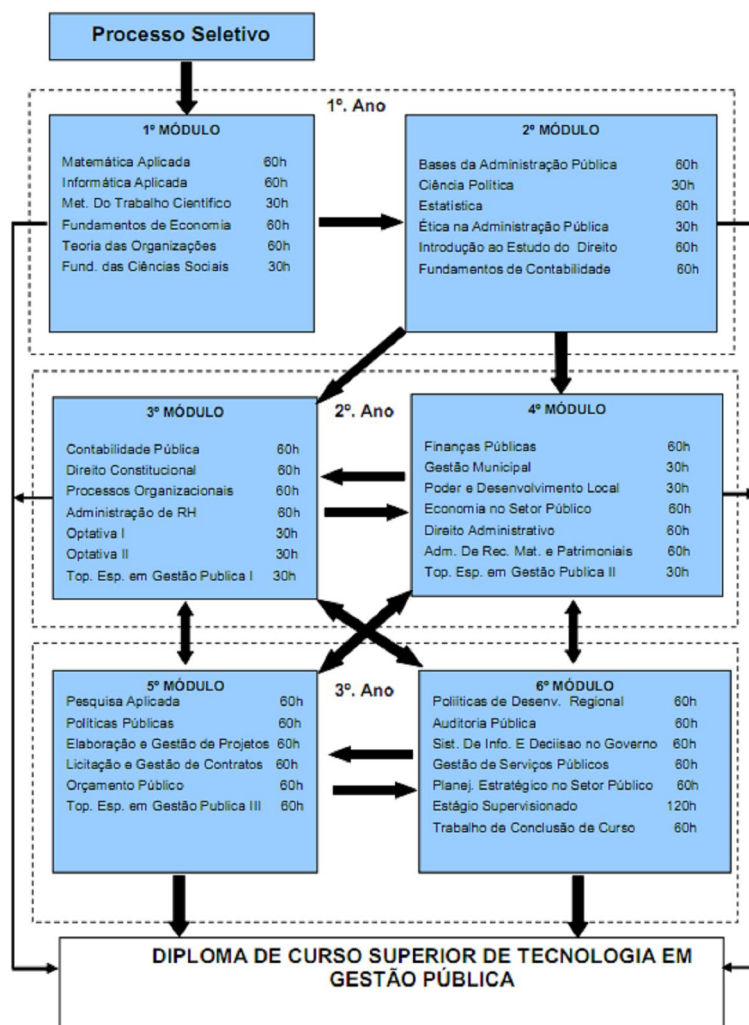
Processo Seletivo

1º. Ano

1º MÓDULO

| | |
|---|---|
| Matemática Aplicada | 60h |
| Informática Aplicada | 60h |
| Met. Do Trabalho Científico | 30h |
| Fundamentos de Economia | 60h |
| Teoria das Organizações | 60h |
| Fund. das Ciências Sociais | 30h |

2º MÓDULO

| | |
|---|---|
| Bases da Administração Pública | 60h |
| Ciência Política | 30h |
| Estatística | 60h |
| Ética na Administração Pública | 30h |
| Introdução ao Estudo do Direito | 60h |
| Fundamentos de Contabilidade | 60h |

2º. Ano

3º MÓDULO

| | |
|---|---|
| Contabilidade Pública | 60h |
| Direito Constitucional | 60h |
| Processos Organizacionais | 60h |
| Administração de RH | 60h |
| Optativa I | 30h |
| Optativa II | 30h |
| Top. Esp. em Gestão Publica I | 30h |

4º MÓDULO

| | |
|---|---|
| Finanças Públicas | 60h |
| Gestão Municipal | 30h |
| Poder e Desenvolvimento Local | 30h |
| Economia no Setor Público | 60h |
| Direito Administrativo | 60h |
| Adm. De Rec. Mat. e Patrimoniais | 60h |
| Top. Esp. em Gestão Publica II | 30h |

3º. Ano

5º MÓDULO

| | |
|---|---|
| Pesquisa Aplicada | 60h |
| Políticas Públicas | 60h |
| Elaboração e Gestão de Projetos | 60h |
| Licitação e Gestão de Contratos | 60h |
| Orçamento Público | 60h |
| Top. Esp. em Gestão Publica III | 60h |

6º MÓDULO

| | |
|---|---|
| Políticas de Desenv. Regional | 60h |
| Auditoria Pública | 60h |
| Sist. De Info. E Deciisao no Governo | 60h |
| Gestão de Serviços Públicos | 60h |
| Planej. Estratégico no Setor Público | 60h |
| Estágio Supervisionado | 120h |
| Trabalho de Conclusão de Curso | 60h |

DIPLOMA DE CURSO SUPERIOR DE TECNOLOGIA EM GESTÃO PÚBLICA